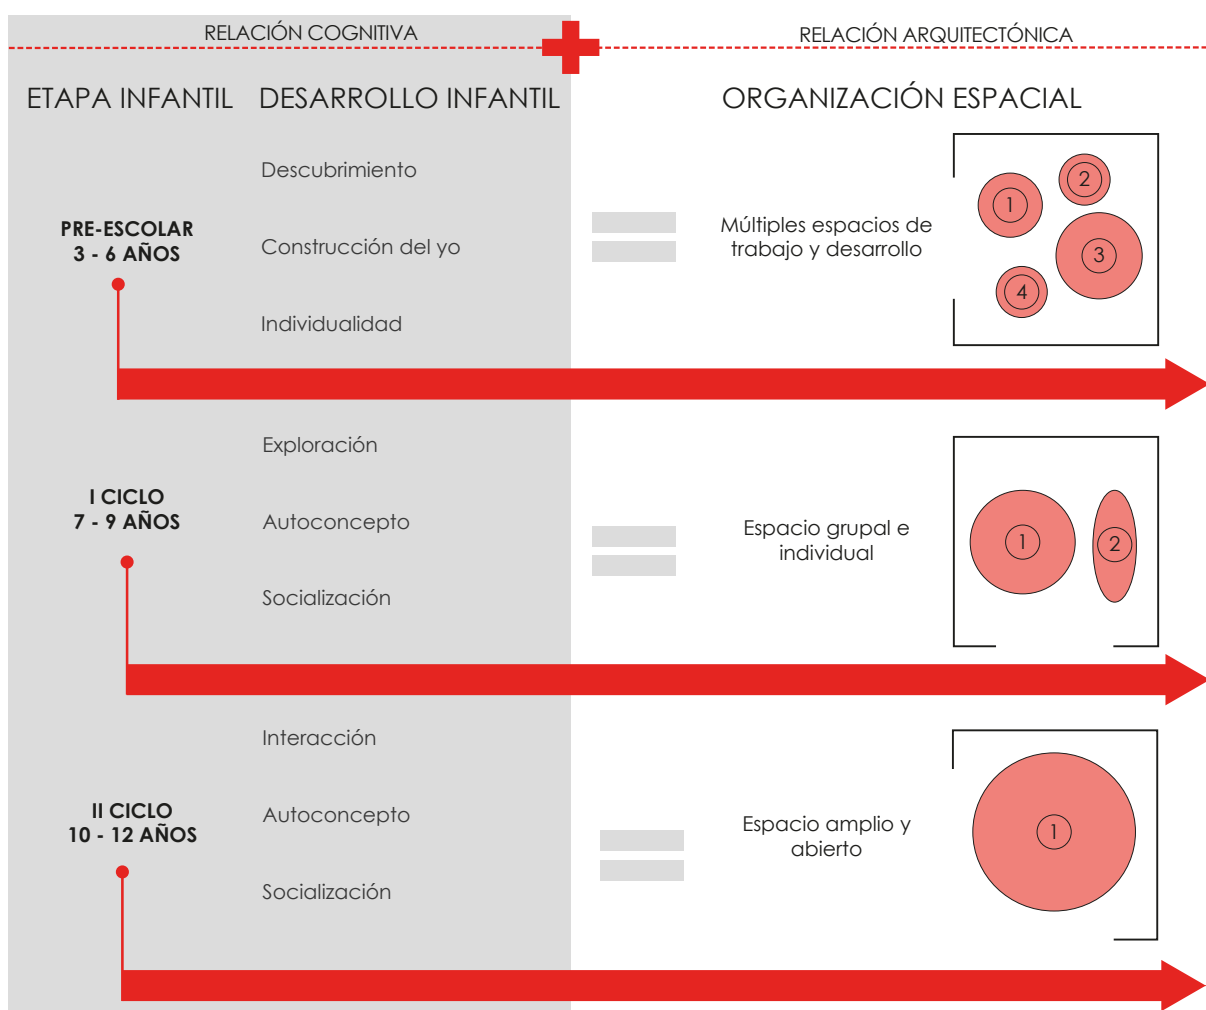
RELACIÓN COGNITIVA

RELACIÓN ARQUITECTÓNICA

ETAPA INFANTIL

DESARROLLO INFANTIL

ORGANIZACIÓN ESPACIAL

PRE-ESCOLAR
3 - 6 AÑOS

Descubrimiento

Construcción del yo

Individualidad

Múltiples espacios de trabajo y desarrollo

1
2
3
4

I CICLO
7 - 9 AÑOS

Exploración

Autoconcepto

Socialización

Espacio grupal e individual

1
2

II CICLO
10 - 12 AÑOS

Interacción

Autoconcepto

Socialización

Espacio amplio y abierto

1